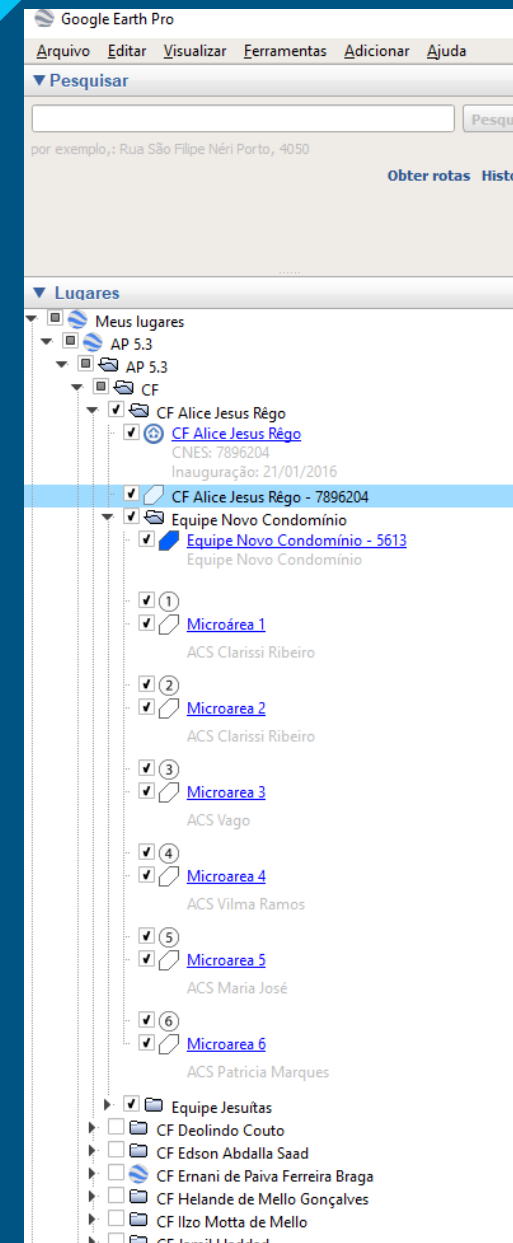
Google Earth Pro

Arquivo Editar Visualizar Ferramentas Adicionar Ajuda

▼ Pesquisar

Pesqu

por exemplo,: Rua São Filipe Néri Porto, 4050

Obter rotas Histo

▼ Lugares

Meus lugares
AP 5.3
AP 5.3
CF
CF Alice Jesus Rêgo
CF Alice Jesus Rêgo
CNES: 7896204
Inauguração: 21/01/2016
CF Alice Jesus Rêgo - 7896204
Equipe Novo Condomínio
Equipe Novo Condomínio - 5613
Equipe Novo Condomínio

1
Microárea 1
ACS Clarissi Ribeiro

2
Microarea 2
ACS Clarissi Ribeiro

3
Microarea 3
ACS Vago

4
Microarea 4
ACS Vilma Ramos

5
Microarea 5
ACS Maria José

6
Microarea 6
ACS Patricia Marques

Equipe Jesuítas
CF Deolindo Couto
CF Edson Abdalla Saad
CF Ernani de Paiva Ferreira Braga
CF Helande de Mello Gonçalves
CF Ilzo Motta de Mello
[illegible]